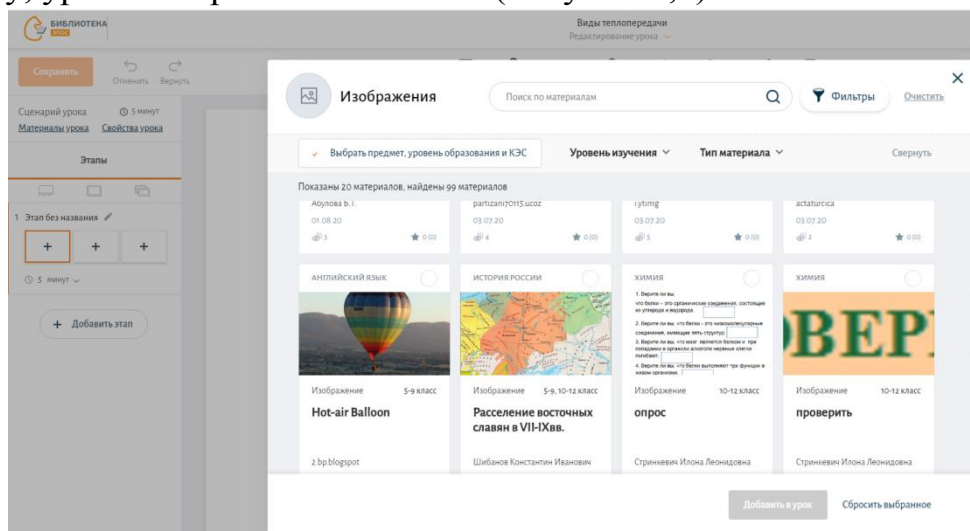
БИБЛИОТЕКА

Виды теплопередачи
Редактирование урока

Сохранить
Отменить Вернуть

Сценарий урока 5 минут
Материалы урока Свойства урока

Этапы

1 Этап без названия

+ + +

5 минут

+ Добавить этап

Изображения

Поиск по материалам

Фильтры Очистить

Выбрать предмет, уровень образования и КЭС

Уровень изучения

Тип материала

Свернуть

Показаны 20 материалов, найдены 99 материалов

Абулова Б.Г.
01.08.20
3
0 (0)

partizan70115.ucoz
03.07.20
4
0 (0)

rytimg
03.07.20
5
0 (0)

actaturcica
03.07.20
2
0 (0)

АНГЛИЙСКИЙ ЯЗЫК
Изображение 5-9 класс
Hot-air Balloon
2.bp.blogspot

ИСТОРИЯ РОССИИ
Изображение 5-9, 10-12 класс
Расселение восточных славян в VII-IXвв.
Шибанов Константин Иванович

ХИМИЯ
1. Верите ли вы, что белки – это органические соединения, состоящие из углерода и водорода.
2. Верите ли вы, что белки – это низкомолекулярные соединения, имеющие пять структур
3. Верите ли вы, что могут являться белком и при попадании в организм алкоголя нервные клетки погибают.
4. Верите ли вы, что белки выполняют три функции в живом организме.
Изображение 10-12 класс
опрос
Стринкевич Илона Леонидовна

ХИМИЯ
ОВЕР
Изображение 10-12 класс
проверить
Стринкевич Илона Леонидовна

Добавить в урок
Сбросить выбранное